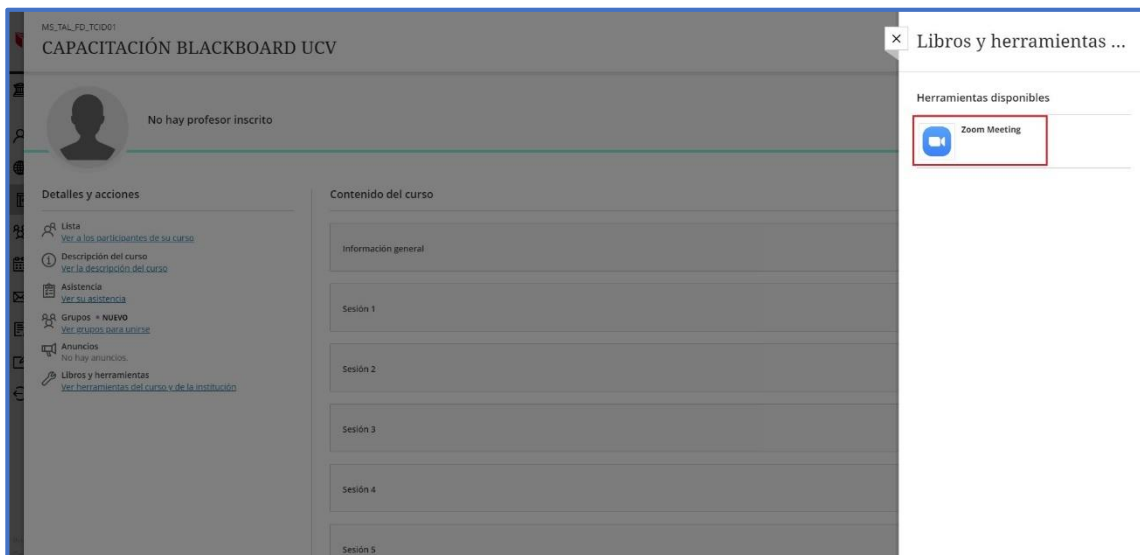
MS_TAL_FD_TCID01
CAPACITACIÓN BLACKBOARD UCV

No hay profesor inscrito

Detalles y acciones

Lista
Ver a los participantes de su curso

Descripción del curso
Ver la descripción del curso

Asistencia
Ver su asistencia

Grupos • NUEVO
Ver grupos para unirse

Anuncios
No hay anuncios.

Libros y herramientas
Ver herramientas del curso y de la institución

Contenido del curso

Información general

Sesión 1

Sesión 2

Sesión 3

Sesión 4

Sesión 5

× Libros y herramientas ...

Herramientas disponibles

Zoom Meeting